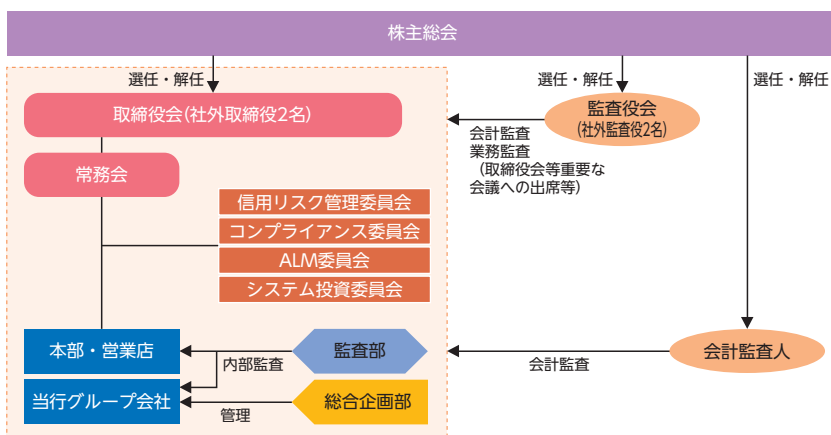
株主総会

選任・解任

選任・解任

選任・解任

取締役会(社外取締役2名)

監査役会
(社外監査役2名)

会計監査
業務監査
（取締役会等重要な会議への出席等）

常務会

信用リスク管理委員会

コンプライアンス委員会

ALM委員会

システム投資委員会

本部・営業店

内部監査

監査部

会計監査

会計監査人

当行グループ会社

管理

総合企画部